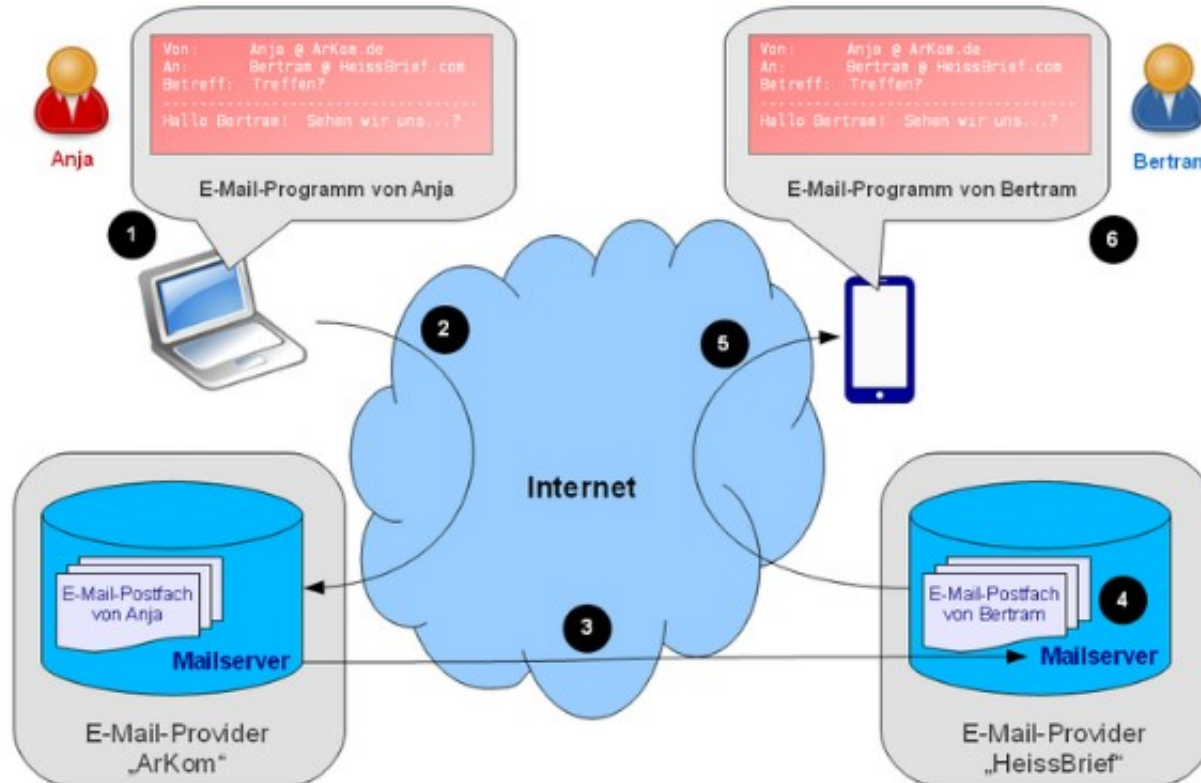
Anja

Von: Anja @ ArKom.de
An: Bertram @ HeissBrief.com
Betreff: Treffen?
Hallo Bertram! Sehen wir uns...?

E-Mail-Programm von Anja

Von: Anja @ ArKom.de
An: Bertram @ HeissBrief.com
Betreff: Treffen?
Hallo Bertram! Sehen wir uns...?

E-Mail-Programm von Bertram

Bertram

1

6

2

5

Internet

E-Mail-Postfach von Anja

Mailserver

3

E-Mail-Postfach von Bertram

4

Mailserver

E-Mail-Provider „ArKom“

E-Mail-Provider „HeissBrief“